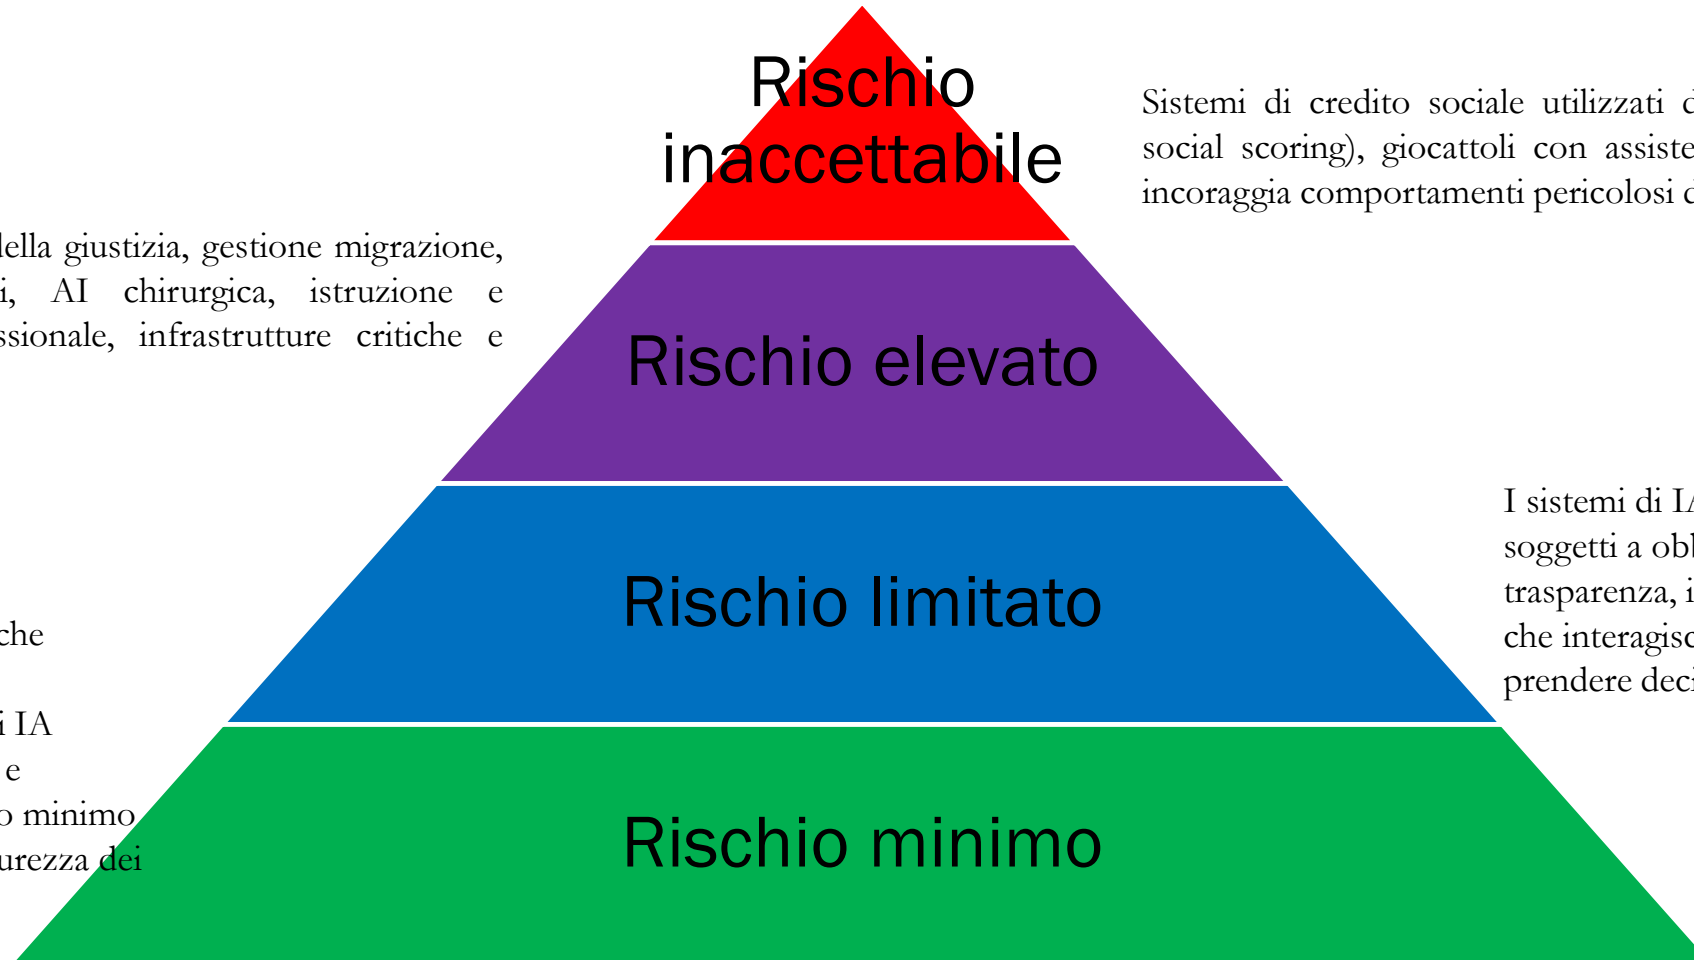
Rischio inaccettabile

Sistemi di credito sociale utilizzati d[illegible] social scoring), giocattoli con assiste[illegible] incoraggia comportamenti pericolosi d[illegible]

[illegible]lella giustizia, gestione migrazione, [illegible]i, AI chirurgica, istruzione e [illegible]ssionale, infrastrutture critiche e

Rischio elevato

I sistemi di I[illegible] soggetti a obl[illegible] trasparenza, i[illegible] che interagisc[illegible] prendere deci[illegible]

Rischio limitato

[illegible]che

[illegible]i IA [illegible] e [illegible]o minimo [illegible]urezza dei

Rischio minimo